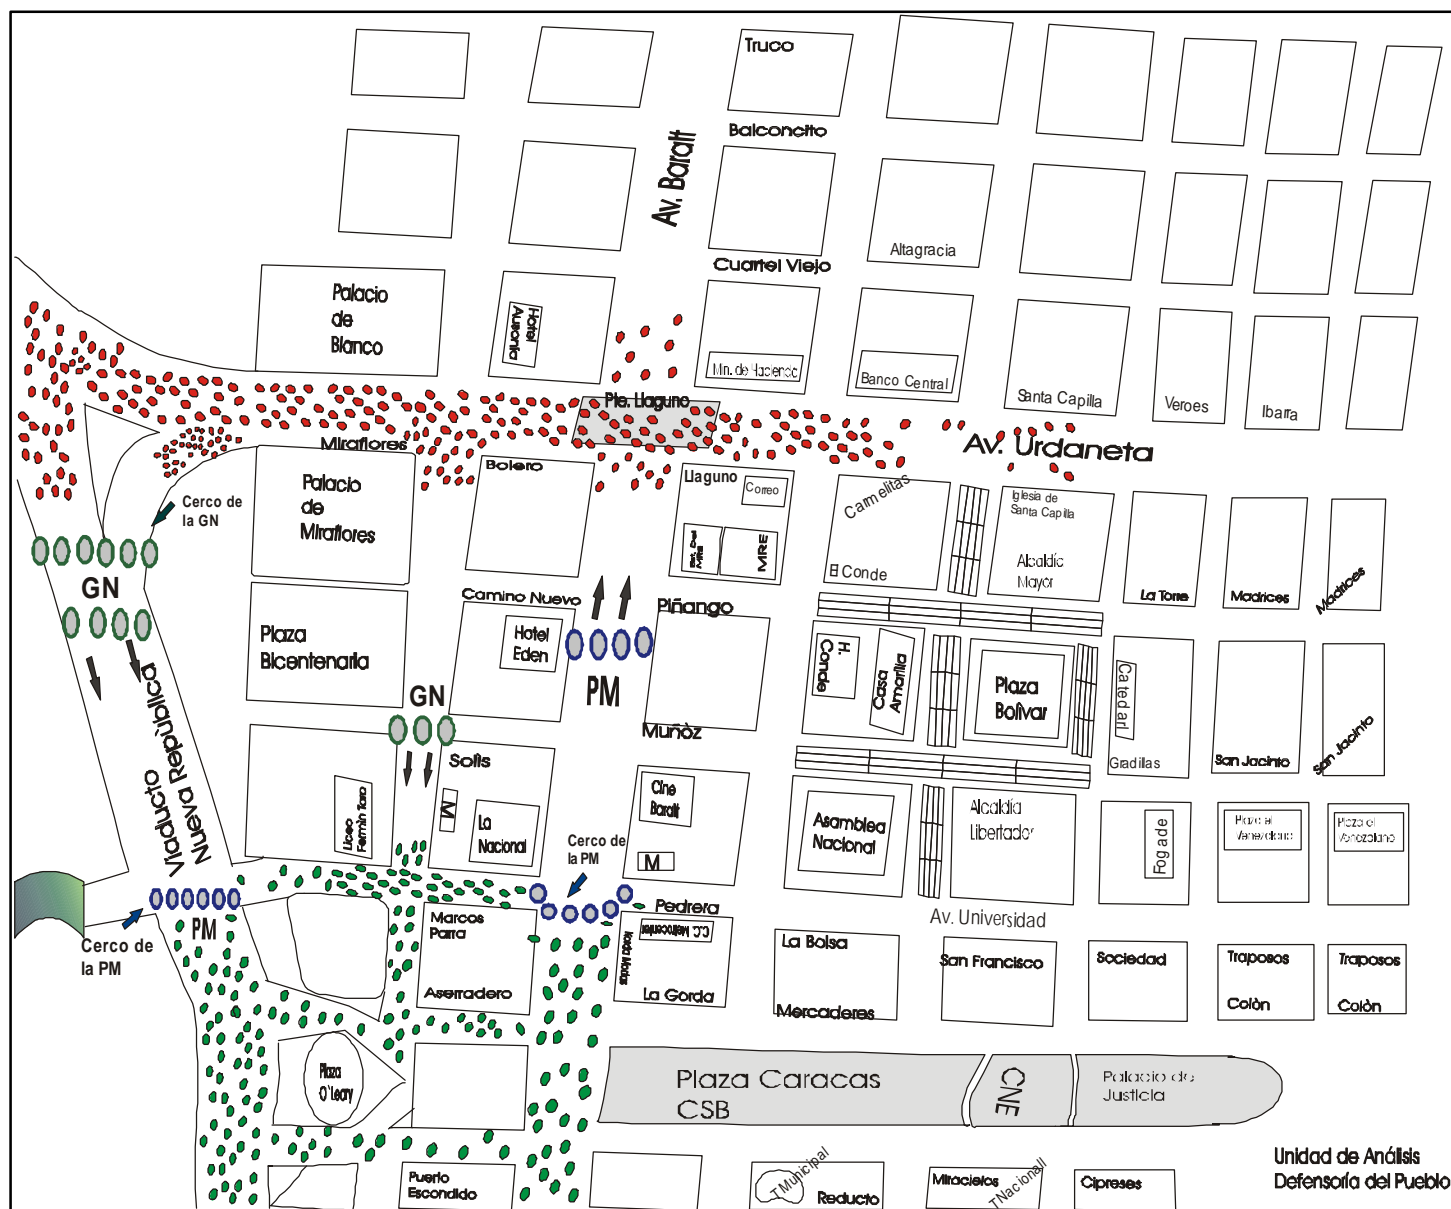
Truco
Balconcito
Av. Baralt
Cuartel Viejo
Altagracia
Palacio de Blanco
Hotel Ausonia
Mn. de Hacienda
Banco Central
Santa Capilla
Veroes
Ibarra
Pte. Llaguno
Miraflores
Av. Urdaneta
Bolero
Llaguno
Correo
Palacio de Miraflores
Cerco de la GN
Carmelitas
Iglesia de Santa Capilla
Alcaldía Mayor
El Conde
La Torre
Madrices
Madrices
Sal. Del Mfrs
MRE
GN
Camino Nuevo
Piñango
Plaza Bicentenaria
Hotel Eden
PM
H. Conde
Casa Amarilla
Plaza Bolívar
Catedral
GN
Muñoz
Solís
Gradillas
San Jacinto
San Jacinto
Viaducto Nueva República
Liceo Fermín Toro
M
La Nacional
Cine Baralt
Cerco de la PM
M
Asamblea Nacional
Alcaldía Libertador
Fogade
Plaza el Venezolano
Plaza el Venezolano
PM
Cerco de la PM
Pedrera
Marcos Parra
C.C. Metrocenter
Noel Modas
Aserradero
La Gorda
Av. Universidad
La Bolsa
Mercaderes
San Francisco
Sociedad
Traposos
Colón
Traposos
Colón
Plaza O'Leary
Plaza Caracas
CSB
CNE
Palacio de Justicia
Puerto Escondido
T.Municipal
Reducto
Miracielos
T.Nacional
Cipreses
Unidad de Análisis
Defensoría del Pueblo